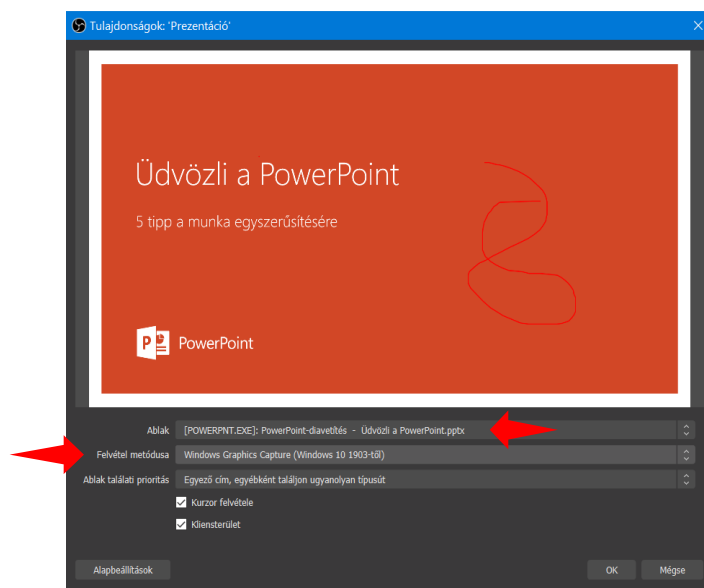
Tulajdonságok: 'Prezentáció'

Üdvözli a PowerPoint

5 tipp a munka egyszerűsítésére

PowerPoint

Ablak [POWERPNT.EXE]: PowerPoint-diavetítés - Üdvözli a PowerPoint.pptx

Felvétel metódusa Windows Graphics Capture (Windows 10 1903-től)

Ablak találati prioritás Egyező cím, egyébként találjon ugyanolyan típusút

Kurzor felvétele

Kliensterület

Alapbeállítások

OK

Mégse